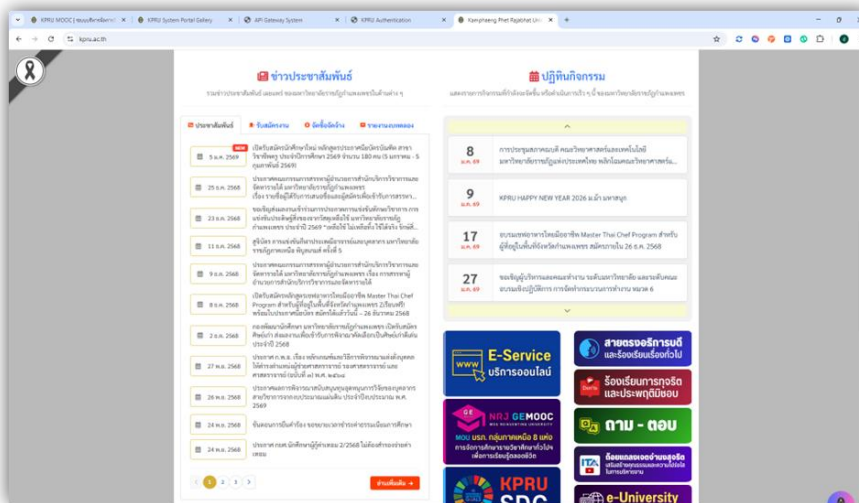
KPRU MOOC | ระบบบริหารจัดการ | KPRU System Portal Gallery | API Gateway System | KPRU Authentication | Kamphaeng Phet Rajabhat Uni

kpru.ac.th

ข่าวประชาสัมพันธ์

รวมข่าวประชาสัมพันธ์ เผยแพร่ ของมหาวิทยาลัยราชภัฏกำแพงเพชรในด้านต่าง ๆ

ประชาสัมพันธ์ | รับสมัครงาน | จัดซื้อจัดจ้าง | รายงานผลการ

5 ม.ค. 2569 | NEW เปิดรับสมัครนักศึกษาใหม่ หลักสูตรประกาศนียบัตรบัณฑิต สาขาวิชาชีพครู ประจำปีการศึกษา 2569 จำนวน 180 คน (5 มกราคม - 5 กุมภาพันธ์ 2569)

25 ธ.ค. 2568 | ประกาศผลการสรรหาผู้อำนวยการสำนักบริการวิชาการและจัดหารายได้ มหาวิทยาลัยราชภัฏกำแพงเพชร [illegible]

23 ธ.ค. 2568 | ขอเชิญส่งผลงานเข้าร่วมการประกวด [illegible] ประจำปี 2569 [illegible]

11 ธ.ค. 2568 | คู่มือการขอรับทุน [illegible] มหาวิทยาลัยราชภัฏกำแพงเพชร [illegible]

9 ธ.ค. 2568 | ประกาศผลการสรรหาผู้อำนวยการสำนักบริการวิชาการและจัดหารายได้ มหาวิทยาลัยราชภัฏกำแพงเพชร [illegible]

8 ธ.ค. 2568 | เปิดรับสมัครบุคคลทั่วไปเข้าร่วมโครงการ Master Thai Chef Program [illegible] สมัครได้แล้ววันนี้ – 26 ธันวาคม 2568

2 ธ.ค. 2568 | กองพัฒนานักศึกษา มหาวิทยาลัยราชภัฏกำแพงเพชร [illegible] ประจำปี 2568

27 พ.ย. 2568 | ประกาศ ก.พ.อ. เรื่อง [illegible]

26 พ.ย. 2568 | ประกาศผลการพิจารณา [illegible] พ.ศ. 2569

24 พ.ย. 2568 | ขั้นตอนการยื่นคำร้อง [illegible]

24 พ.ย. 2568 | ประกาศ กยศ. นักศึกษาผู้กู้ยืม 2/2568 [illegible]

1 2 3

อ่านเพิ่มเติม

ปฏิทินกิจกรรม

แสดงรายการกิจกรรมที่กำลังจะเกิดขึ้น หรือดำเนินการไว้ ๆ นี้ ของมหาวิทยาลัยราชภัฏกำแพงเพชร

8 ม.ค. 69 | การประชุมสภาคณบดี คณะวิทยาศาสตร์และเทคโนโลยี มหาวิทยาลัยราชภัฏแห่งประเทศไทย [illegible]

9 ม.ค. 69 | KPRU HAPPY NEW YEAR 2026 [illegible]

17 ม.ค. 69 | อบรมเชฟอาหารไทยมืออาชีพ Master Thai Chef Program สำหรับผู้เรียนในพื้นที่จังหวัดกำแพงเพชร สมัครภายใน 26 ธ.ค. 2568

27 ม.ค. 69 | ขอเชิญผู้บริหารและคณะทำงาน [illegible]

E-Service บริการออนไลน์

สายตรงอธิการบดี และร้องเรียนเรื่องทั่วไป

NRJ GEMOOC

ร้องเรียนการทุจริตและประพฤติมิชอบ

ถาม - ตอบ

KPRU SDG

e-University